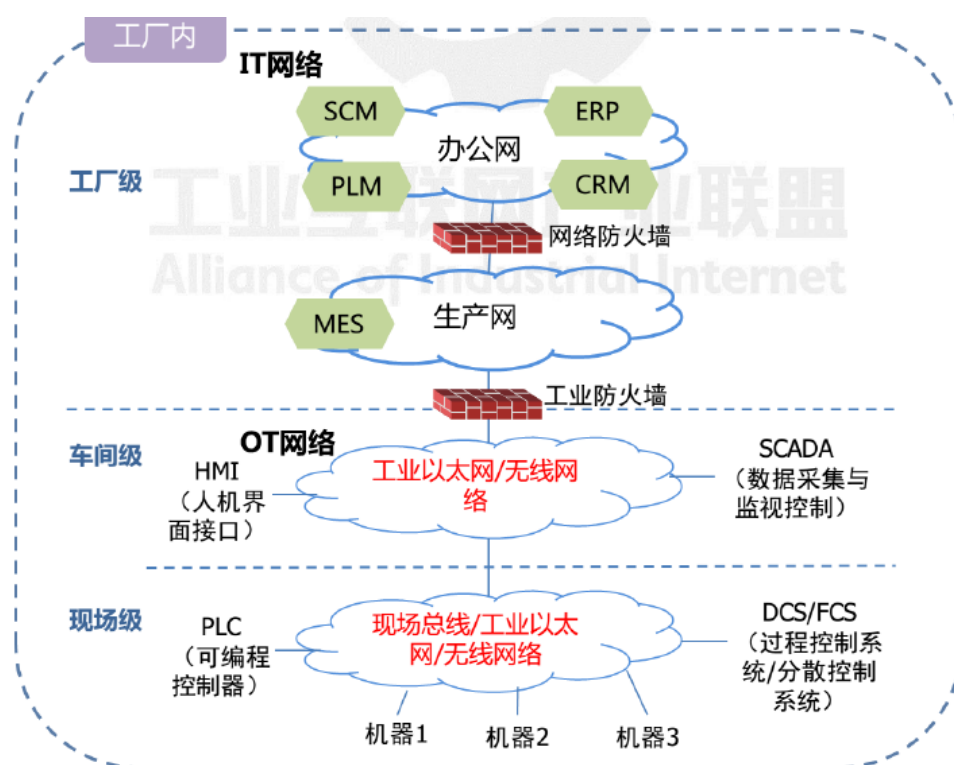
工厂内

IT网络

SCM

ERP

办公网

工厂级

PLM

CRM

网络防火墙

工业互联网产业联盟
Alliance of Industrial Internet

MES

生产网

工业防火墙

OT网络

车间级

HMI（人机界面接口）

工业以太网/无线网络

SCADA（数据采集与监视控制）

现场级

PLC（可编程控制器）

现场总线/工业以太网/无线网络

DCS/FCS（过程控制系统/分散控制系统）

机器1

机器2

机器3